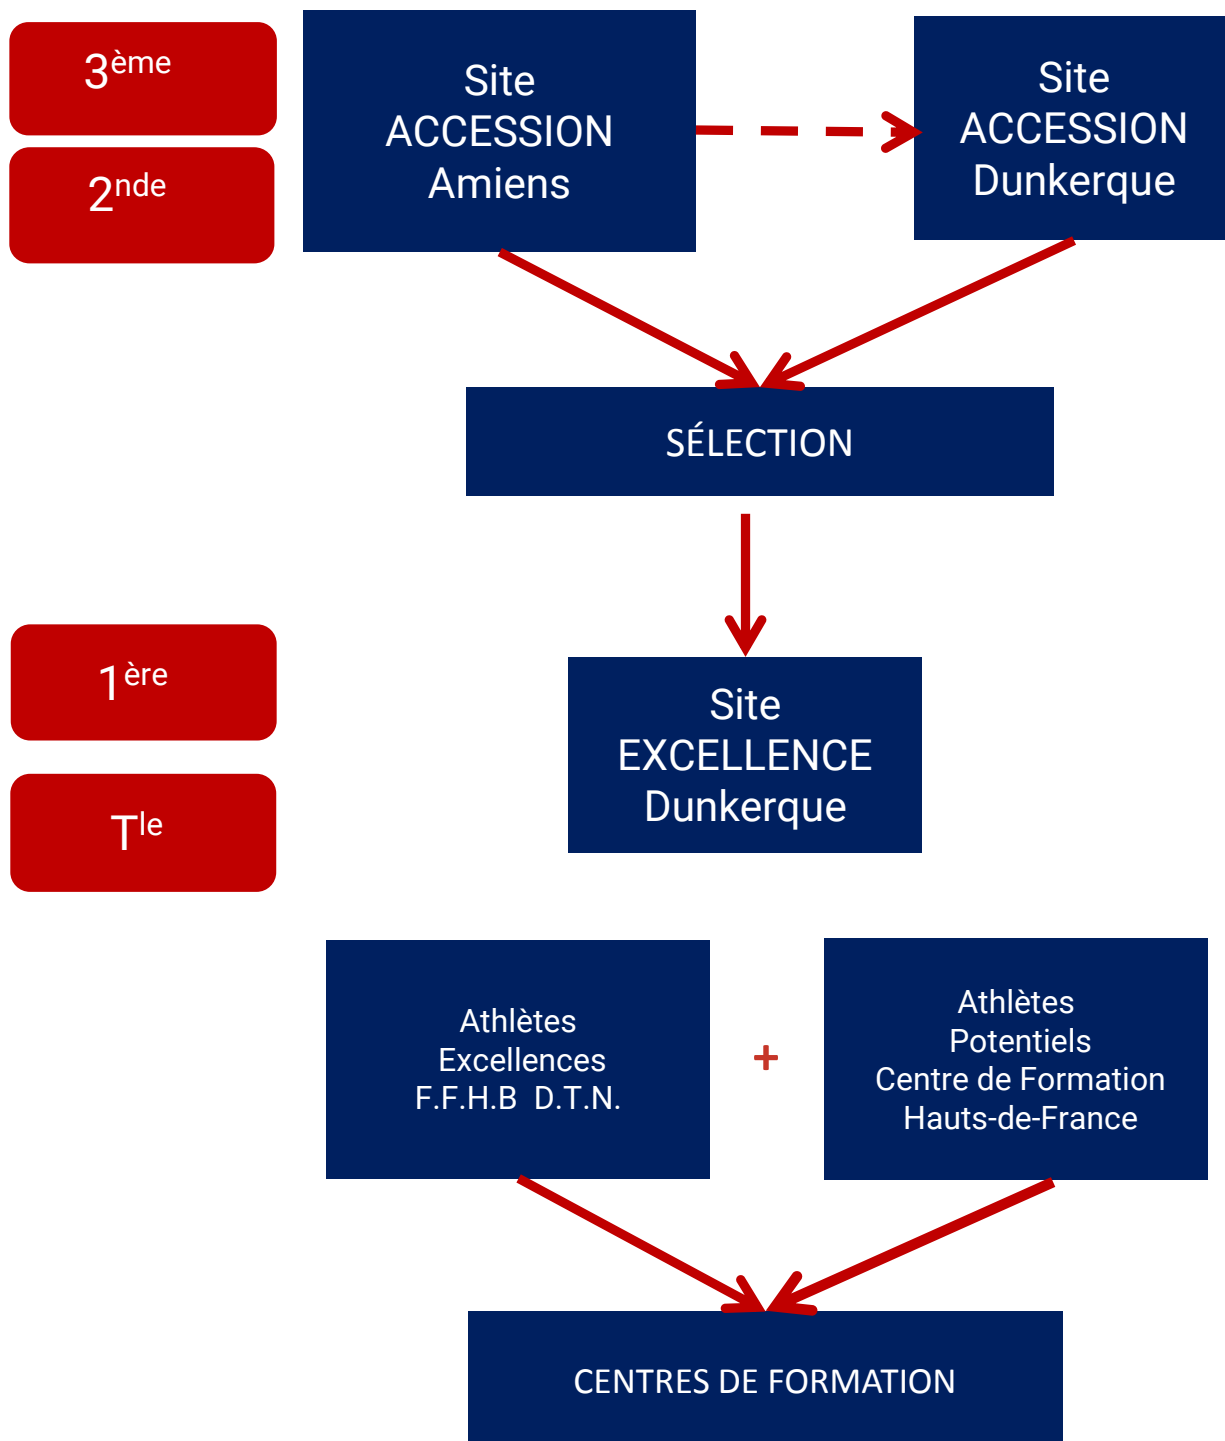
3$^{ème}$

2$^{nde}$

Site ACCESSION Amiens

Site ACCESSION Dunkerque

SÉLECTION

1$^{ère}$

T$^{le}$

Site EXCELLENCE Dunkerque

Athlètes Excellences F.F.H.B D.T.N.

+

Athlètes Potentiels Centre de Formation Hauts-de-France

CENTRES DE FORMATION